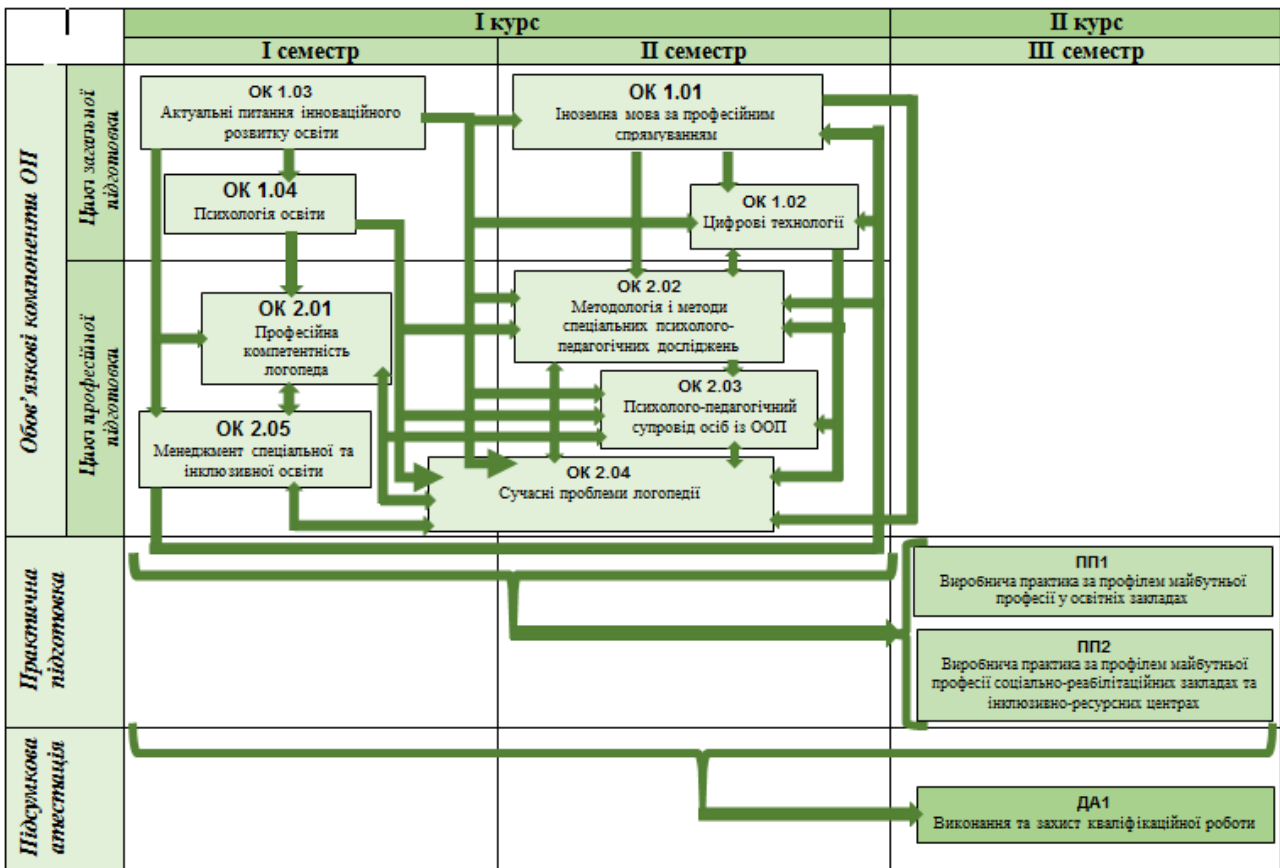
I курс

II курс

I семестр

II семестр

III семестр

Обов'язкові компоненти ОП

Цикл загальної підготовки

Цикл професійної підготовки

ОК 1.03
Актуальні питання інноваційного розвитку освіти

ОК 1.01
Іноземна мова за професійним спрямуванням

ОК 1.04
Психологія освіти

ОК 1.02
Цифрові технології

ОК 2.02
Методологія і методи спеціальних психолого-педагогічних досліджень

ОК 2.01
Професійна компетентність логопеда

ОК 2.03
Психолого-педагогічний супровід осіб із ООП

ОК 2.05
Менеджмент спеціальної та інклюзивної освіти

ОК 2.04
Сучасні проблеми логопедії

Практична підготовка

ПП1
Виробнича практика за профілем майбутньої професії у освітніх закладах

ПП2
Виробнича практика за профілем майбутньої професії соціально-реабілітаційних закладах та інклюзивно-ресурсних центрах

Підсумкова атестація

ДА1
Виконання та захист кваліфікаційної роботи